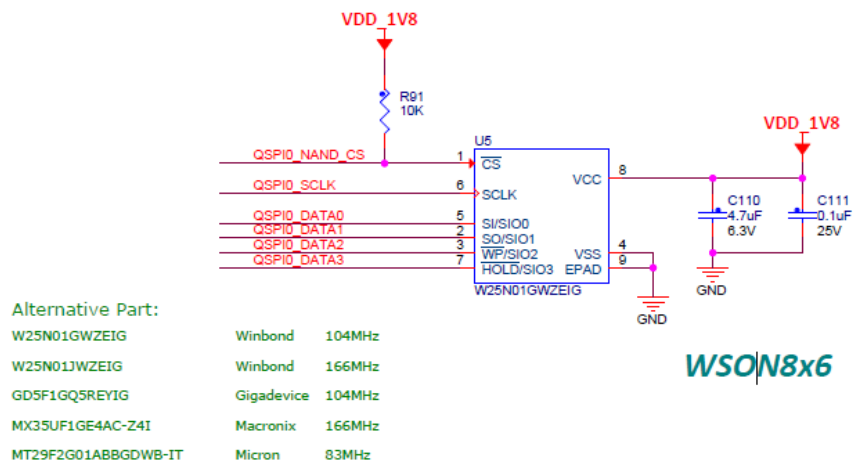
VDD_1V8

R91
10K

U5

QSPI0_NAND_CS 1 $\overline{CS}$

QSPI0_SCLK 6 SCLK

QSPI0_DATA0 5 SI/SIO0

QSPI0_DATA1 2 SO/SIO1

QSPI0_DATA2 3 $\overline{WP}$/SIO2

QSPI0_DATA3 7 $\overline{HOLD}$/SIO3

VCC 8

VSS 4

EPAD 9

W25N01GWZEIG

GND

VDD_1V8

C110
4.7uF
6.3V

C111
0.1uF
25V

GND

Alternative Part:

| | | |
|---|---|---|
| W25N01GWZEIG | Winbond | 104MHz |
| W25N01JWZEIG | Winbond | 166MHz |
| GD5F1GQ5REYIG | Gigadevice | 104MHz |
| MX35UF1GE4AC-Z4I | Macronix | 166MHz |
| MT29F2G01ABBGDWB-IT | Micron | 83MHz |

WSON8x6